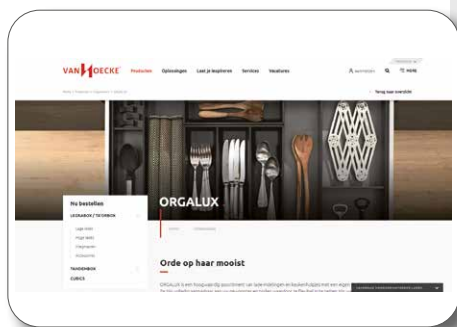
VAN HOECKE Producten Oplossingen Laat je inspireren Services Vacatures MENU

Terug naar overzicht

Nu bestellen
LEGRABOX / TIPONBOX
TANDEMBOX
CUBICS

ORGALUX

Orde op haar mooist

ORGALUX is een hoogwaardig assortiment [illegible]